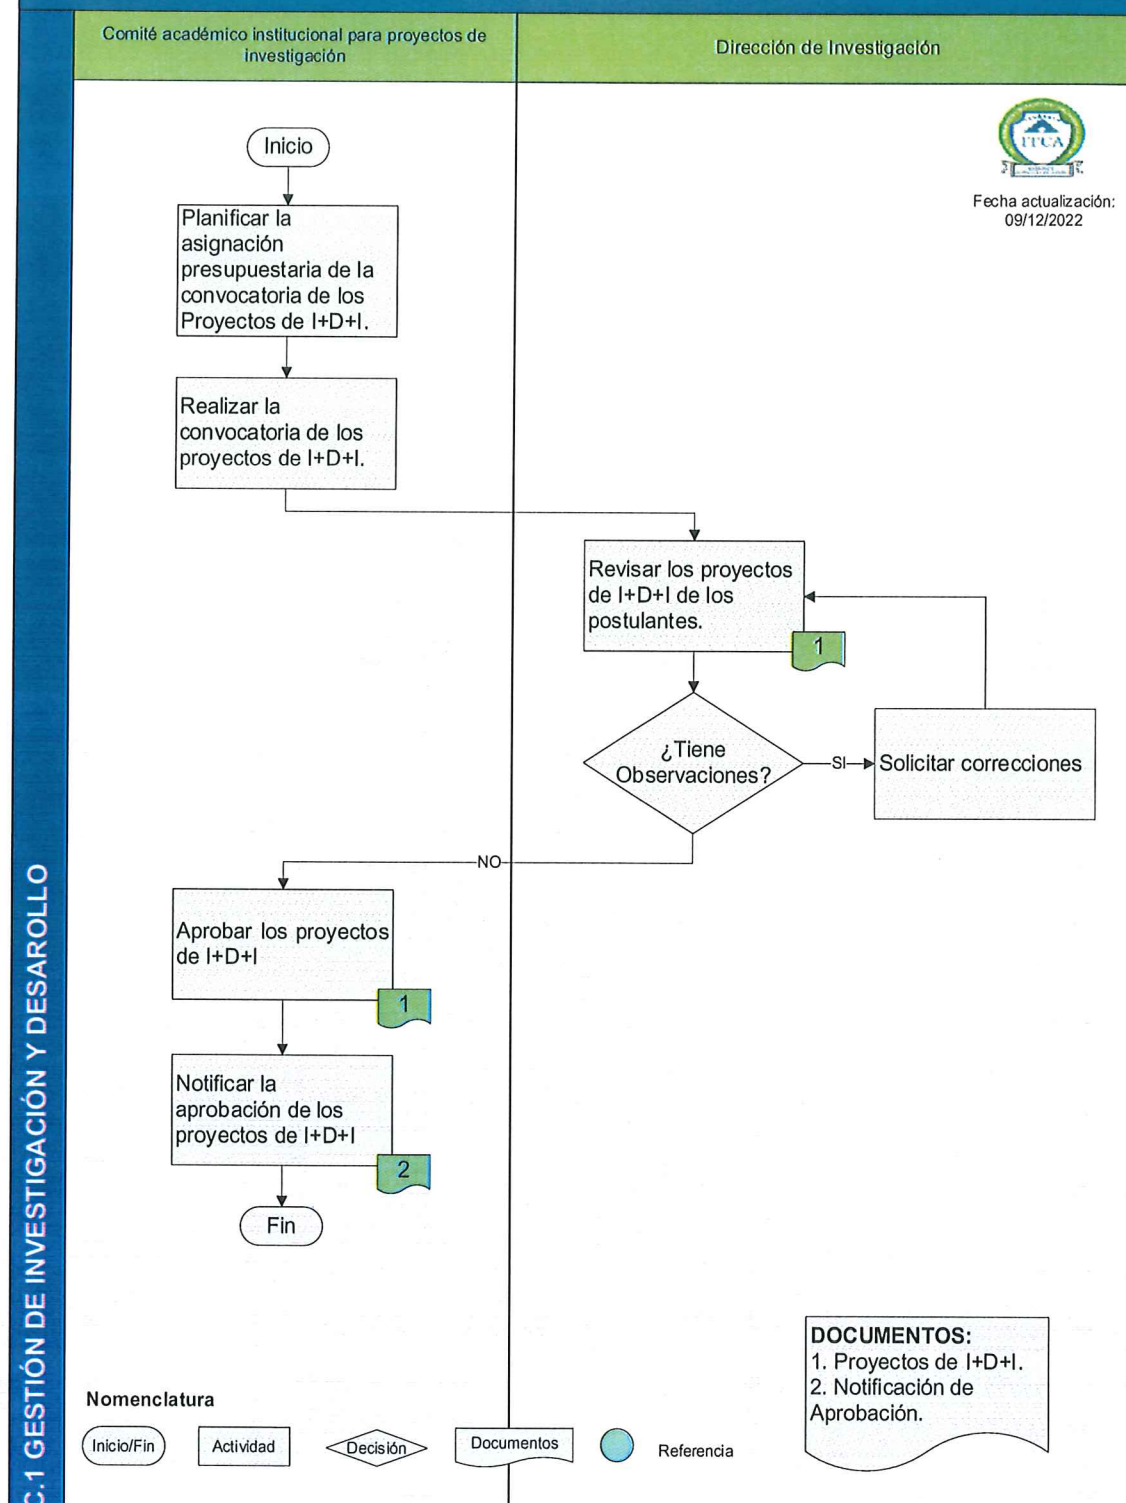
C.1 GESTIÓN DE INVESTIGACIÓN Y DESAROLLO

Comité académico institucional para proyectos de investigación

Dirección de Investigación

ITCA

Fecha actualización: 09/12/2022

Inicio

Planificar la asignación presupuestaria de la convocatoria de los Proyectos de I+D+I.

Realizar la convocatoria de los proyectos de I+D+I.

Revisar los proyectos de I+D+I de los postulantes.

1

¿Tiene Observaciones?

SI

Solicitar correcciones

NO

Aprobar los proyectos de I+D+I

1

Notificar la aprobación de los proyectos de I+D+I

2

Fin

DOCUMENTOS:
1. Proyectos de I+D+I.
2. Notificación de Aprobación.

Nomenclatura

Inicio/Fin

Actividad

Decisión

Documentos

Referencia